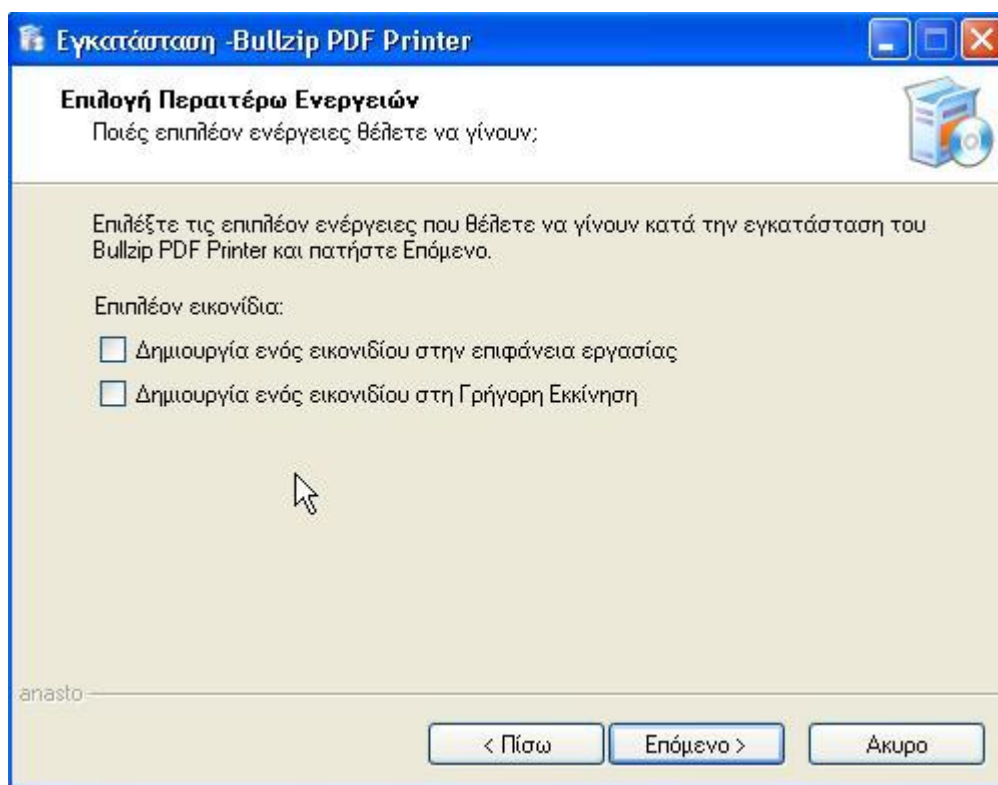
Εγκατάσταση -Bullzip PDF Printer

Επιλογή Περαιτέρω Ενεργειών
Ποιές επιπλέον ενέργειες θέλετε να γίνουν;

Επιλέξτε τις επιπλέον ενέργειες που θέλετε να γίνουν κατά την εγκατάσταση του Bullzip PDF Printer και πατήστε Επόμενο.

Επιπλέον εικονίδια:

Δημιουργία ενός εικονιδίου στην επιφάνεια εργασίας

Δημιουργία ενός εικονιδίου στη Γρήγορη Εκκίνηση

anasto

< Πίσω

Επόμενο >

Ακυρο